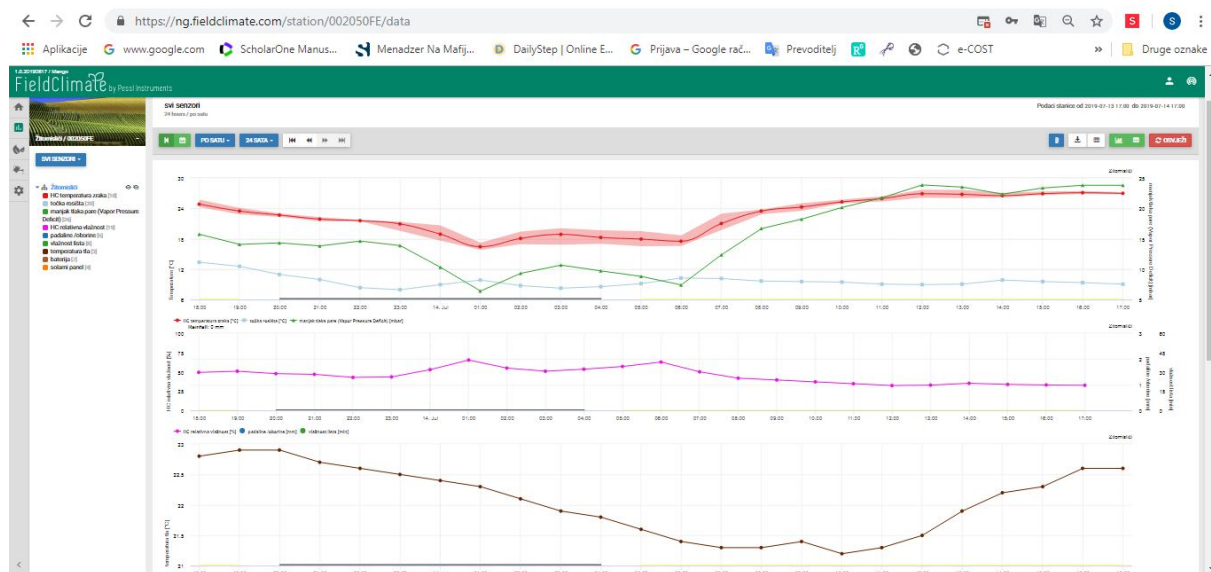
https://ng.fieldclimate.com/station/002050FE/data

Aplikacije www.google.com ScholarOne Manus... Menadzer Na Mafij... DailyStep | Online E... Prijava – Google rač... Prevoditelj e-COST » Druge oznake

FieldClimate by Pessl Instruments

Žitomislići / 002050FE

SVI SENZORI

Žitomislići
HC temperatura zraka [18]
točka rosišta [30]
manjak tlaka pare (Vapor Pressure Deficit) [34]
HC relativna vlažnost [19]
padaline /oborine [5]
vlažnost lista [8]
temperatura tla [3]
baterija [7]
solarni panel [4]

svi senzori
24 hours / po satu

Podaci stanice od 2019-07-13 17:00 do 2019-07-14 17:00

PO SATU 24 SATA OSVJEŽI

Žitomislići

30
24
18
12
6
temperatura [°C]

25
20
15
10
5
manjak tlaka pare (Vapor Pressure Deficit) [mbar]

18:00 19:00 20:00 21:00 22:00 23:00 14. Jul 01:00 02:00 03:00 04:00 05:00 06:00 07:00 08:00 09:00 10:00 11:00 12:00 13:00 14:00 15:00 16:00 17:00

HC temperatura zraka [°C] točka rosišta [°C] manjak tlaka pare (Vapor Pressure Deficit) [mbar]

Rainfall: 0 mm

Žitomislići

100
75
50
25
0
HC relativna vlažnost [%]

18:00 19:00 20:00 21:00 22:00 23:00 14. Jul 01:00 02:00 03:00 04:00 05:00 06:00 07:00 08:00 09:00 10:00 11:00 12:00 13:00 14:00 15:00 16:00 17:00

HC relativna vlažnost [%] padaline /oborine [mm] vlažnost lista [min]

Žitomislići

23
22.5
22
21.5
21
temperatura tla [°C]